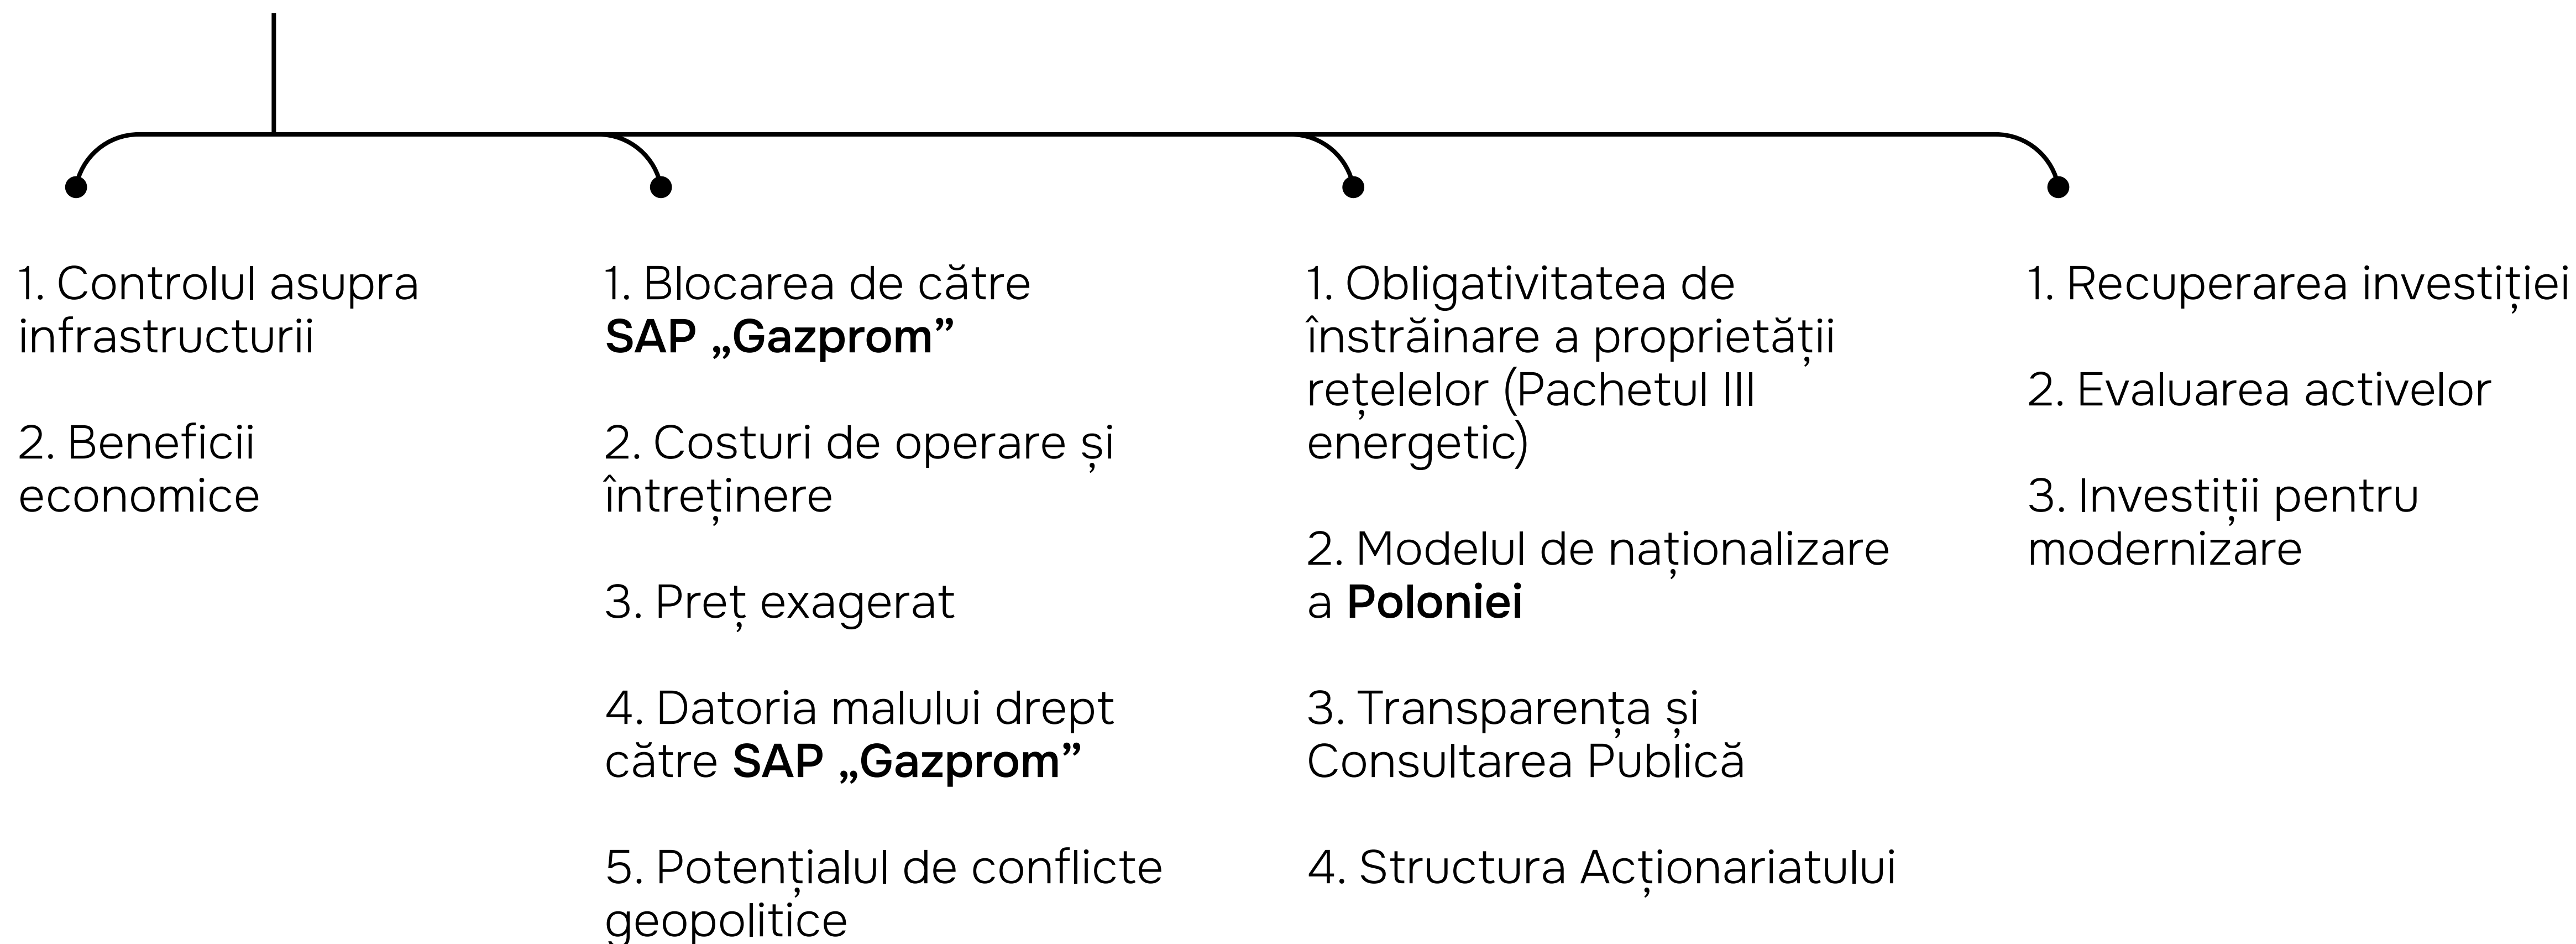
1. Controlul asupra infrastructurii

2. Beneficii economice

1. Blocarea de către **SAP „Gazprom”**

2. Costuri de operare și întreținere

3. Preț exagerat

4. Datoria malului drept către **SAP „Gazprom”**

5. Potențialul de conflicte geopolitice

1. Obligativitatea de înstrăinare a proprietății rețelelor (Pachetul III energetic)

2. Modelul de naționalizare a **Poloniei**

3. Transparența și Consultarea Publică

4. Structura Acționariatului

1. Recuperarea investiției

2. Evaluarea activelor

3. Investiții pentru modernizare